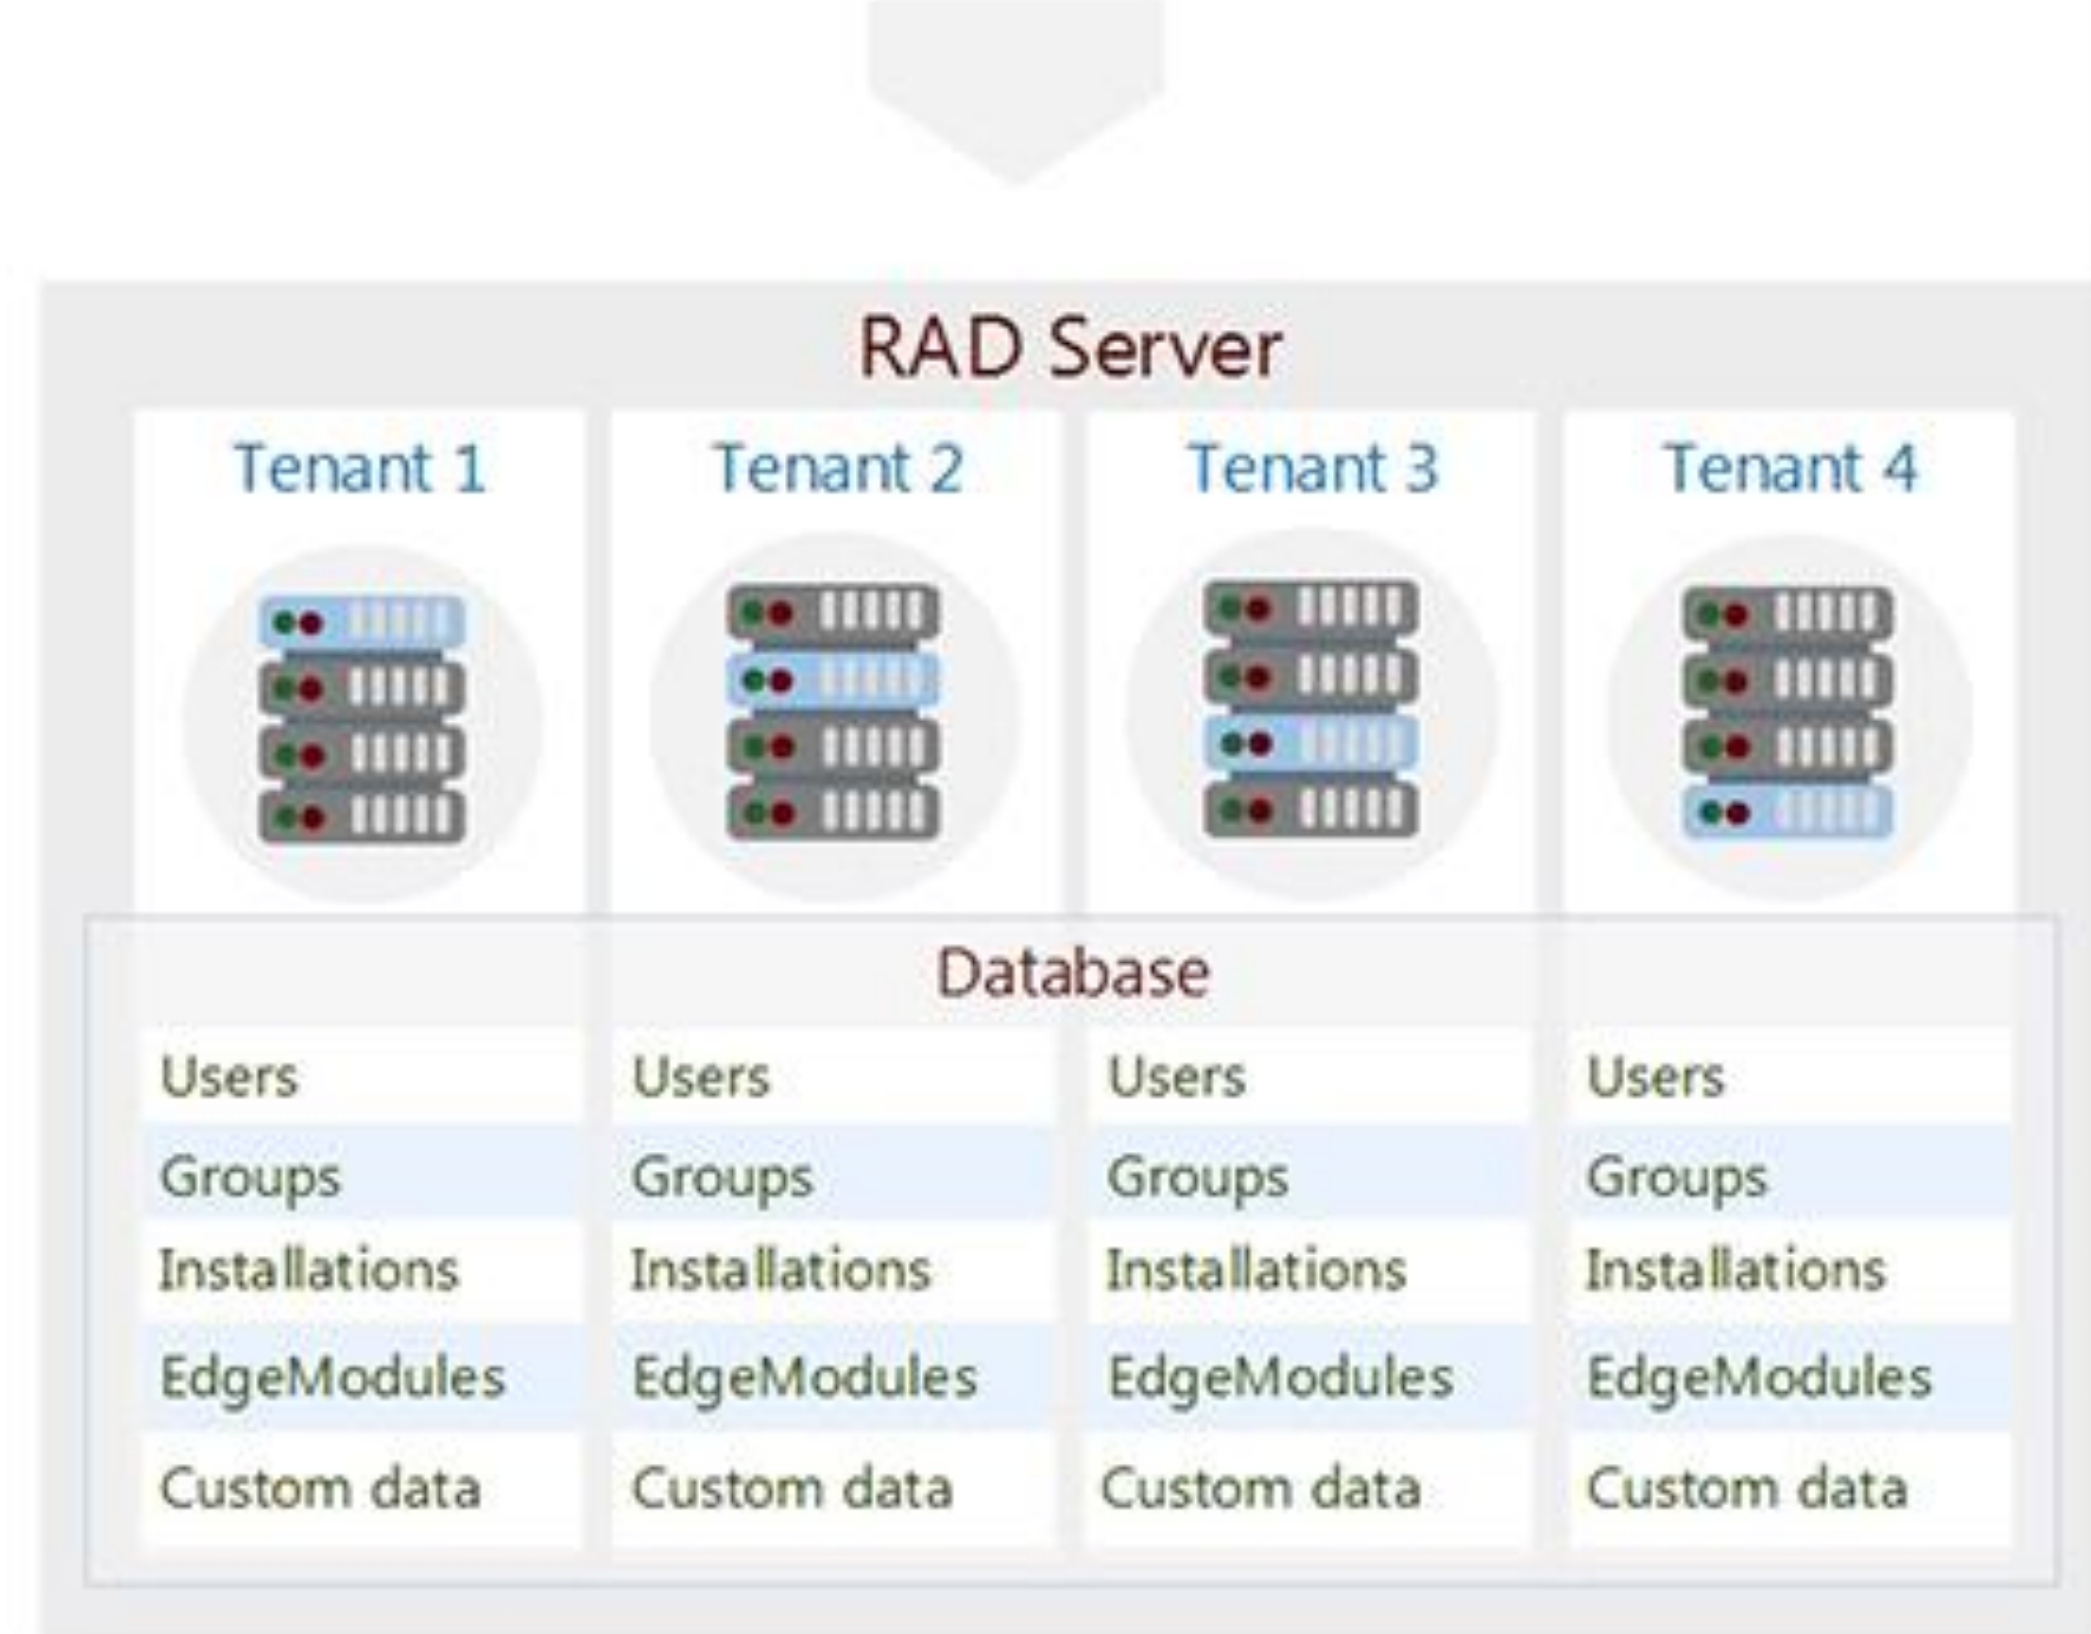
RAD Server

Tenant 1

Tenant 2

Tenant 3

Tenant 4

Database

| | | | |
|---|---|---|---|
| Users | Users | Users | Users |
| Groups | Groups | Groups | Groups |
| Installations | Installations | Installations | Installations |
| EdgeModules | EdgeModules | EdgeModules | EdgeModules |
| Custom data | Custom data | Custom data | Custom data |